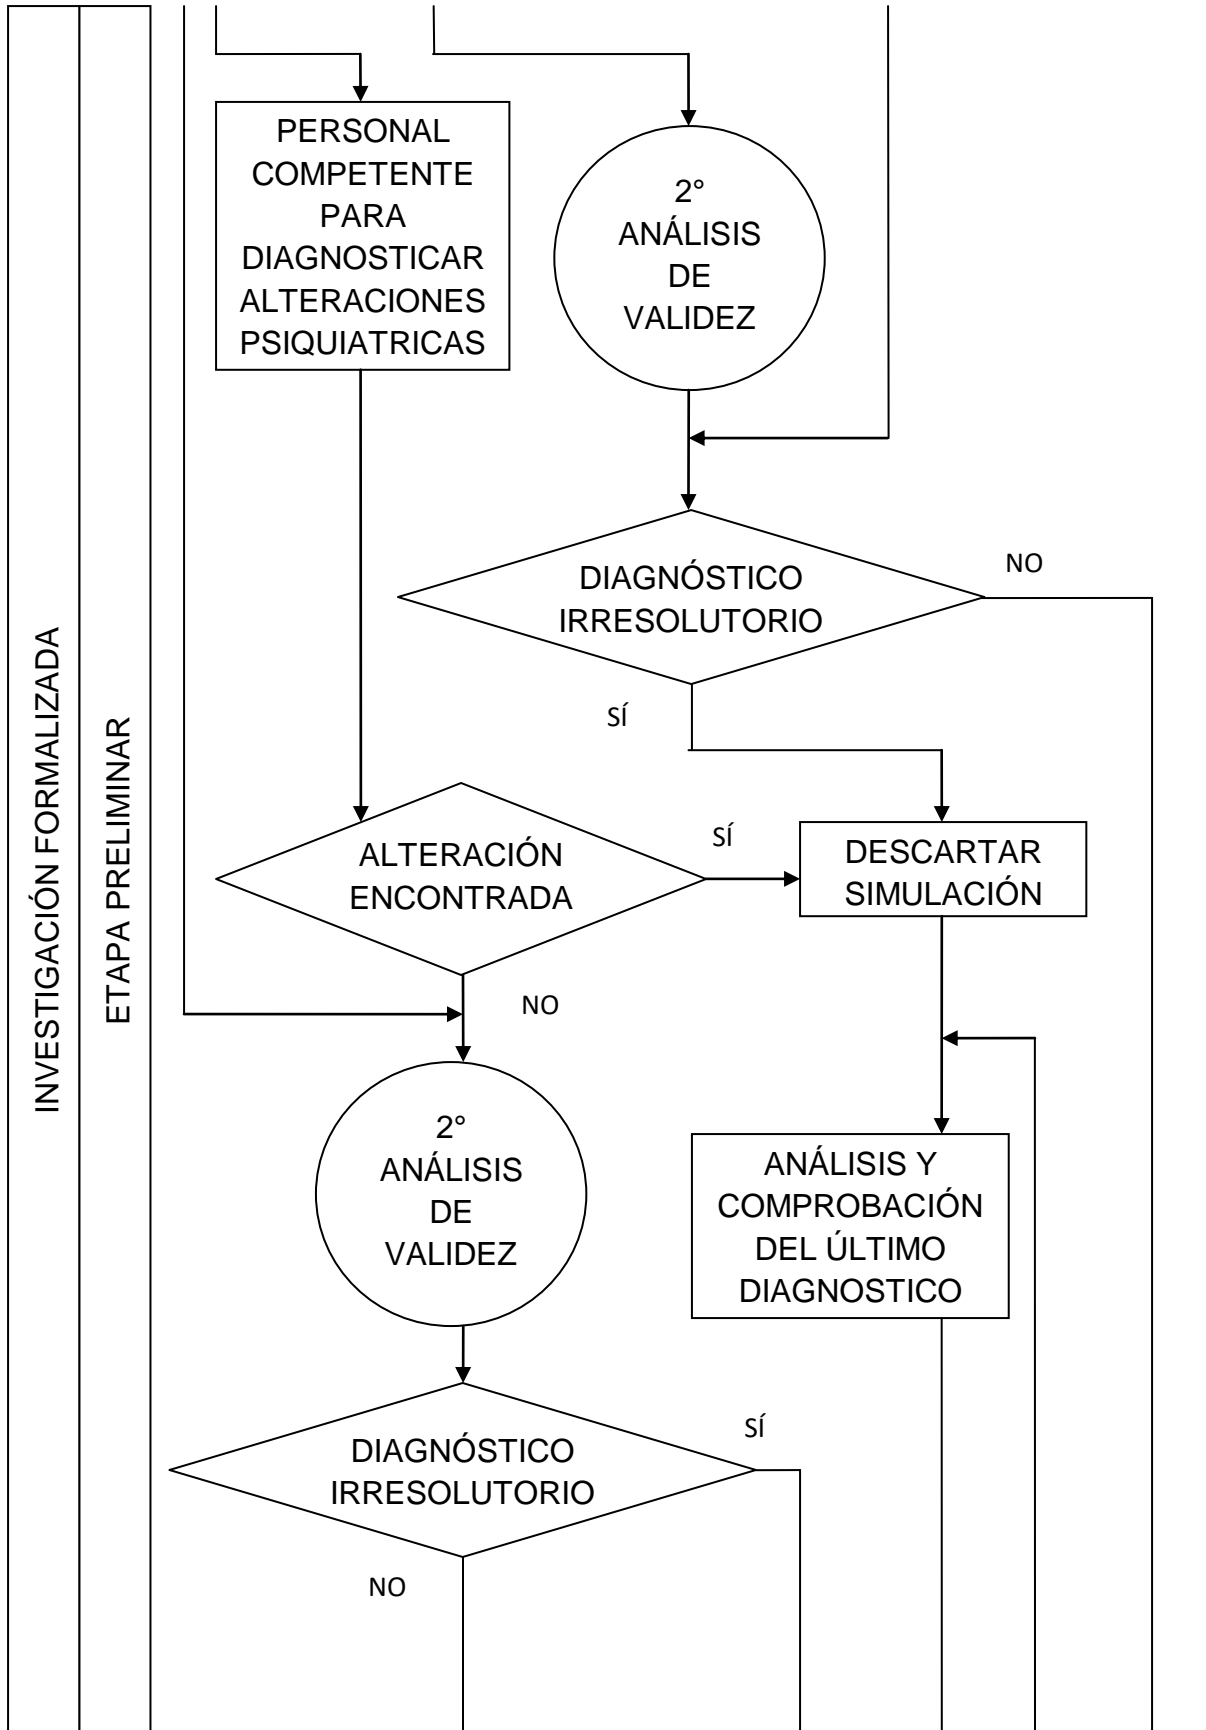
INVESTIGACIÓN FORMALIZADA

ETAPA PRELIMINAR

PERSONAL COMPETENTE PARA DIAGNOSTICAR ALTERACIONES PSIQUIATRICAS

2° ANÁLISIS DE VALIDEZ

DIAGNÓSTICO IRRESOLUTORIO

NO

SÍ

SÍ

ALTERACIÓN ENCONTRADA

DESCARTAR SIMULACIÓN

NO

2° ANÁLISIS DE VALIDEZ

ANÁLISIS Y COMPROBACIÓN DEL ÚLTIMO DIAGNOSTICO

SÍ

DIAGNÓSTICO IRRESOLUTORIO

NO